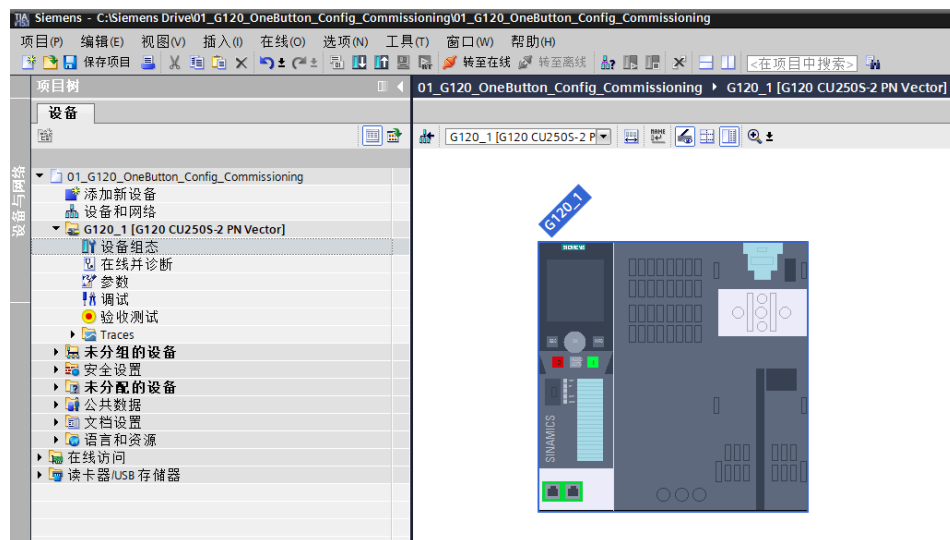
Siemens - C:\Siemens Drive\01_G120_OneButton_Config_Commissioning\01_G120_OneButton_Config_Commissioning

项目(P) 编辑(E) 视图(V) 插入(I) 在线(O) 选项(N) 工具(T) 窗口(W) 帮助(H)

保存项目 转至在线 转至离线 <在项目中搜索>

项目树

设备

设备与网络

01_G120_OneButton_Config_Commissioning
添加新设备
设备和网络
G120_1 [G120 CU250S-2 PN Vector]
设备组态
在线并诊断
参数
调试
验收测试
Traces
未分组的设备
安全设置
未分配的设备
公共数据
文档设置
语言和资源
在线访问
读卡器/USB 存储器

01_G120_OneButton_Config_Commissioning ▸ G120_1 [G120 CU250S-2 PN Vector]

G120_1 [G120 CU250S-2 P

G120_1

SIEMENS

SINAMICS